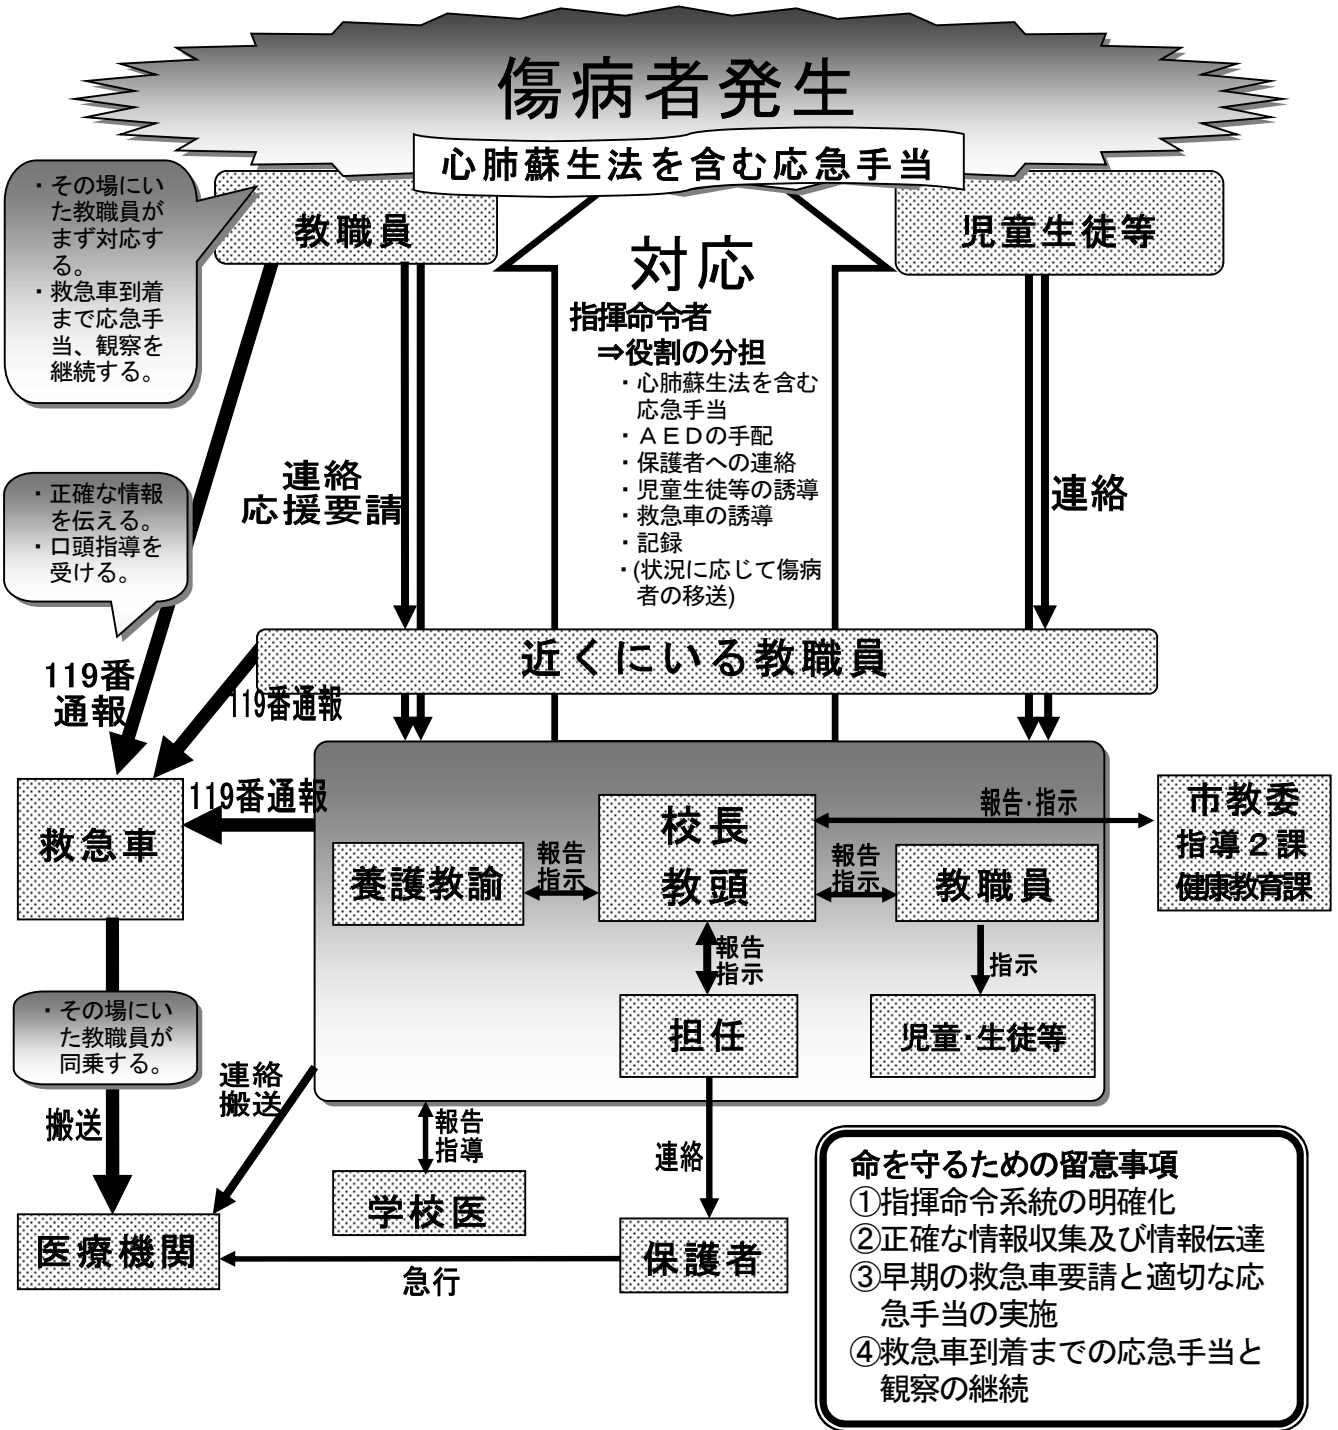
傷病者発生

心肺蘇生法を含む応急手当

・その場にいた教職員がまず対応する。
・救急車到着まで応急手当、観察を継続する。

教職員

児童生徒等

対応
指揮命令者
⇒役割の分担
・心肺蘇生法を含む応急手当
・ＡＥＤの手配
・保護者への連絡
・児童生徒等の誘導
・救急車の誘導
・記録
・(状況に応じて傷病者の移送)

連絡
応援要請

連絡

・正確な情報を伝える。
・口頭指導を受ける。

119番通報

119番通報

近くにいる教職員

救急車

119番通報

校長
教頭

報告･指示

市教委
指導２課
健康教育課

養護教諭

報告
指示

報告
指示

教職員

報告
指示

指示

担任

児童･生徒等

・その場にいた教職員が同乗する。

搬送

連絡
搬送

報告
指導

学校医

連絡

医療機関

急行

保護者

命を守るための留意事項
①指揮命令系統の明確化
②正確な情報収集及び情報伝達
③早期の救急車要請と適切な応急手当の実施
④救急車到着までの応急手当と観察の継続